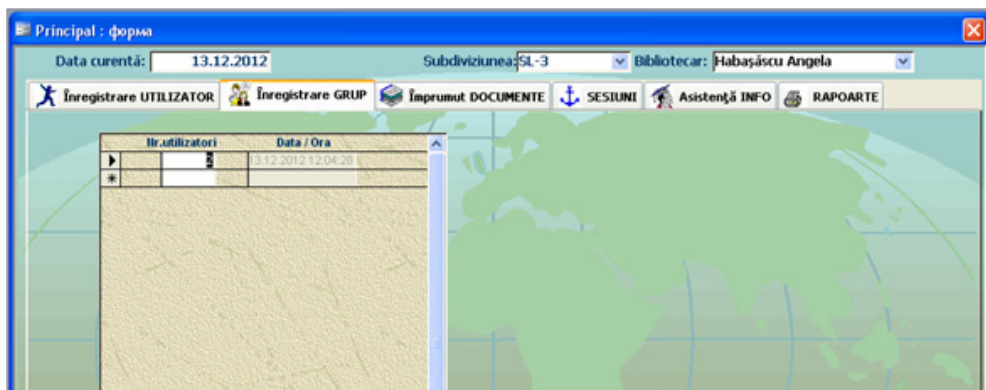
Principal : форма

Data curentă: 13.12.2012 Subdiviziunea: SL-3 Bibliotecar: Habaşăscu Angela

Înregistrare UTILIZATOR | Înregistrare GRUP | Împrumut DOCUMENTE | SESIUNI | Asistenţă INFO | RAPOARTE

| | Nr.utilizatori | Data / Ora |
|---|---|---|
| ▶ | 2 | 13.12.2012 12:04:28 |
| * | | |